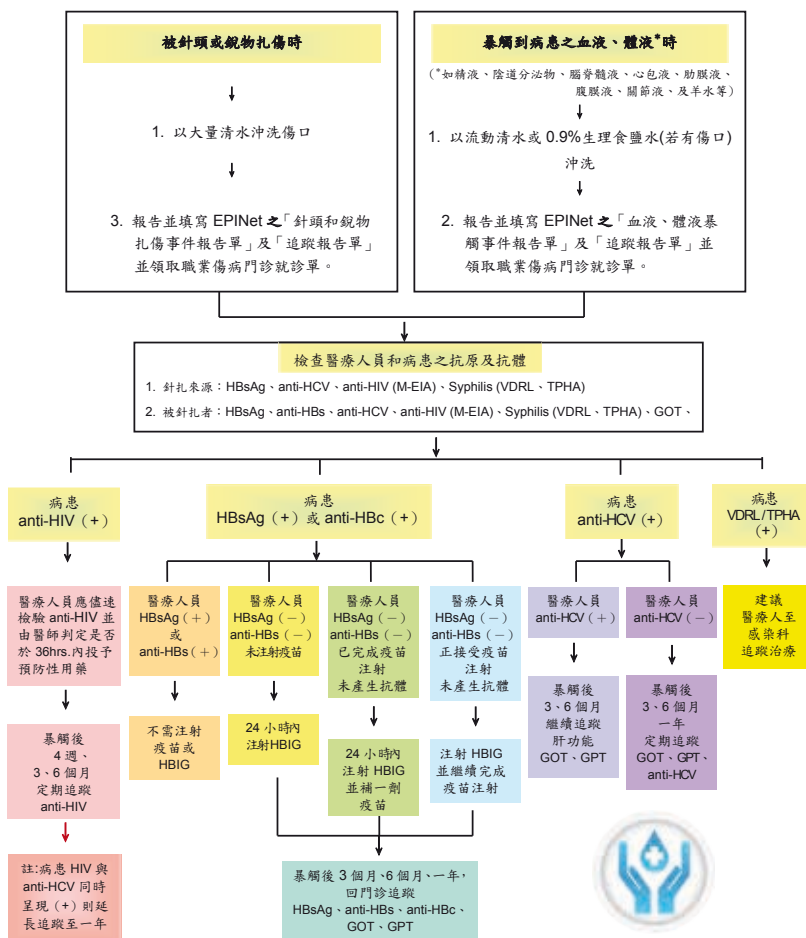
被針頭或銳物扎傷時

1. 以大量清水沖洗傷口

3. 報告並填寫 EPINet 之「針頭和銳物扎傷事件報告單」及「追蹤報告單」並領取職業傷病門診就診單。

暴觸到病患之血液、體液*時

(*如精液、陰道分泌物、腦脊髓液、心包液、肋膜液、腹膜液、關節液、及羊水等)

1. 以流動清水或 0.9%生理食鹽水(若有傷口)沖洗

2. 報告並填寫 EPINet 之「血液、體液暴觸事件報告單」及「追蹤報告單」並領取職業傷病門診就診單。

檢查醫療人員和病患之抗原及抗體

1. 針扎來源:HBsAg、anti-HCV、anti-HIV (M-EIA)、Syphilis (VDRL、TPHA)

2. 被針扎者:HBsAg、anti-HBs、anti-HCV、anti-HIV (M-EIA)、Syphilis (VDRL、TPHA)、GOT、

病患 anti-HIV(+)

醫療人員應儘速檢驗 anti-HIV 並由醫師判定是否於 36hrs.內投予預防性用藥

暴觸後 4 週、3、6 個月定期追蹤 anti-HIV

註:病患 HIV 與 anti-HCV 同時呈現(+)則延長追蹤至一年

病患 HBsAg(+)或 anti-HBc(+)

醫療人員 HBsAg(+)或 anti-HBs(+)

不需注射疫苗或 HBIG

醫療人員 HBsAg(—) anti-HBs(—) 未注射疫苗

24 小時內注射HBIG

醫療人員 HBsAg(—) anti-HBs(—) 已完成疫苗注射 未產生抗體

24 小時內注射 HBIG 並補一劑疫苗

醫療人員 HBsAg(—) anti-HBs(—) 正接受疫苗注射 未產生抗體

注射 HBIG 並繼續完成疫苗注射

暴觸後 3 個月、6 個月、一年,回門診追蹤 HBsAg、anti-HBs、anti-HBc、GOT、GPT

病患 anti-HCV(+)

醫療人員 anti-HCV(+)

暴觸後 3、6 個月繼續追蹤肝功能 GOT、GPT

醫療人員 anti-HCV(—)

暴觸後 3、6 個月一年 定期追蹤 GOT、GPT、anti-HCV

病患 VDRL/TPHA (+)

建議醫療人員至感染科追蹤治療